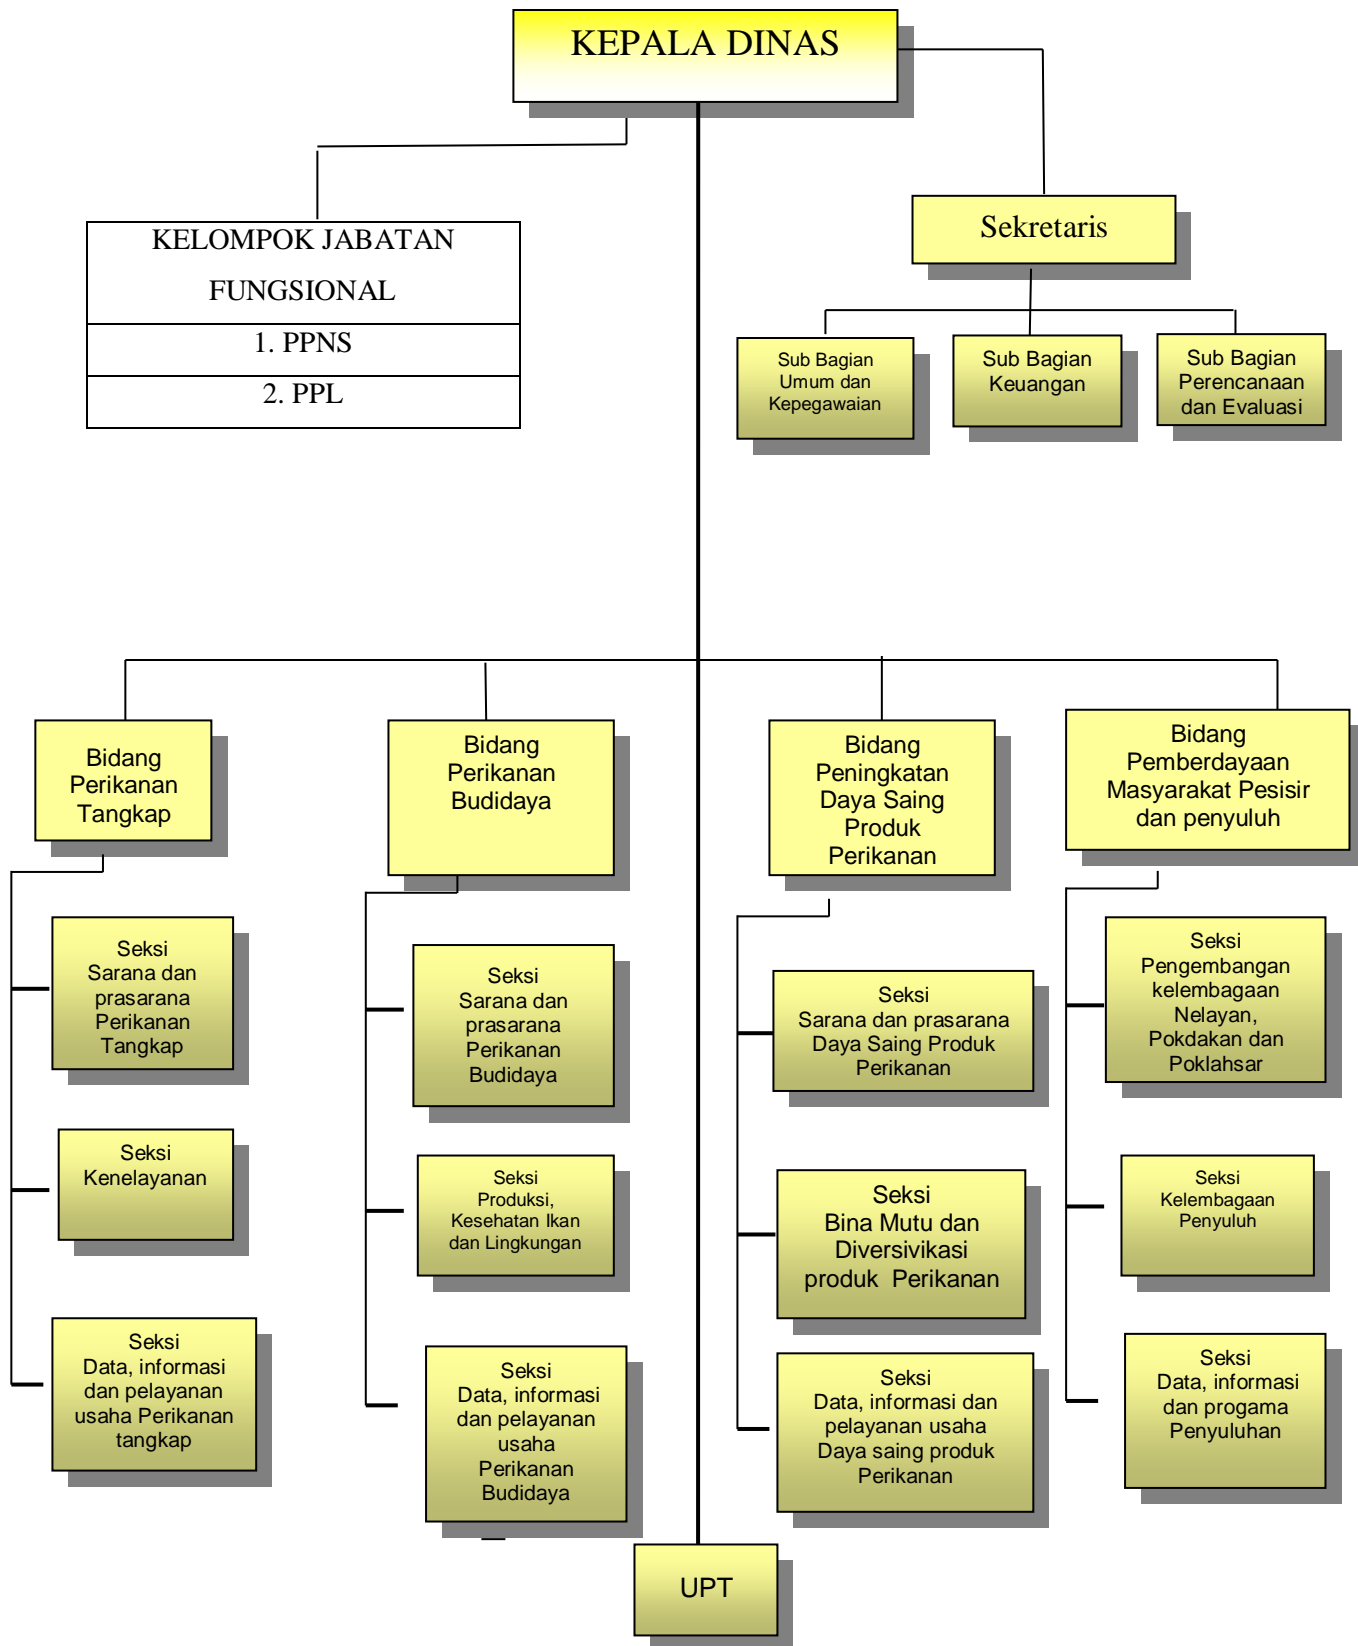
KEPALA DINAS

KELOMPOK JABATAN FUNGSIONAL

1. PPNS

2. PPL

Sekretaris

Sub Bagian Umum dan Kepegawaian

Sub Bagian Keuangan

Sub Bagian Perencanaan dan Evaluasi

Bidang Perikanan Tangkap

Seksi Sarana dan prasarana Perikanan Tangkap

Seksi Kenelayanan

Seksi Data, informasi dan pelayanan usaha Perikanan tangkap

Bidang Perikanan Budidaya

Seksi Sarana dan prasarana Perikanan Budidaya

Seksi Produksi, Kesehatan Ikan dan Lingkungan

Seksi Data, informasi dan pelayanan usaha Perikanan Budidaya

Bidang Peningkatan Daya Saing Produk Perikanan

Seksi Sarana dan prasarana Daya Saing Produk Perikanan

Seksi Bina Mutu dan Diversivikasi produk Perikanan

Seksi Data, informasi dan pelayanan usaha Daya saing produk Perikanan

Bidang Pemberdayaan Masyarakat Pesisir dan penyuluh

Seksi Pengembangan kelembagaan Nelayan, Pokdakan dan Poklahsar

Seksi Kelembagaan Penyuluh

Seksi Data, informasi dan progama Penyuluhan

UPT